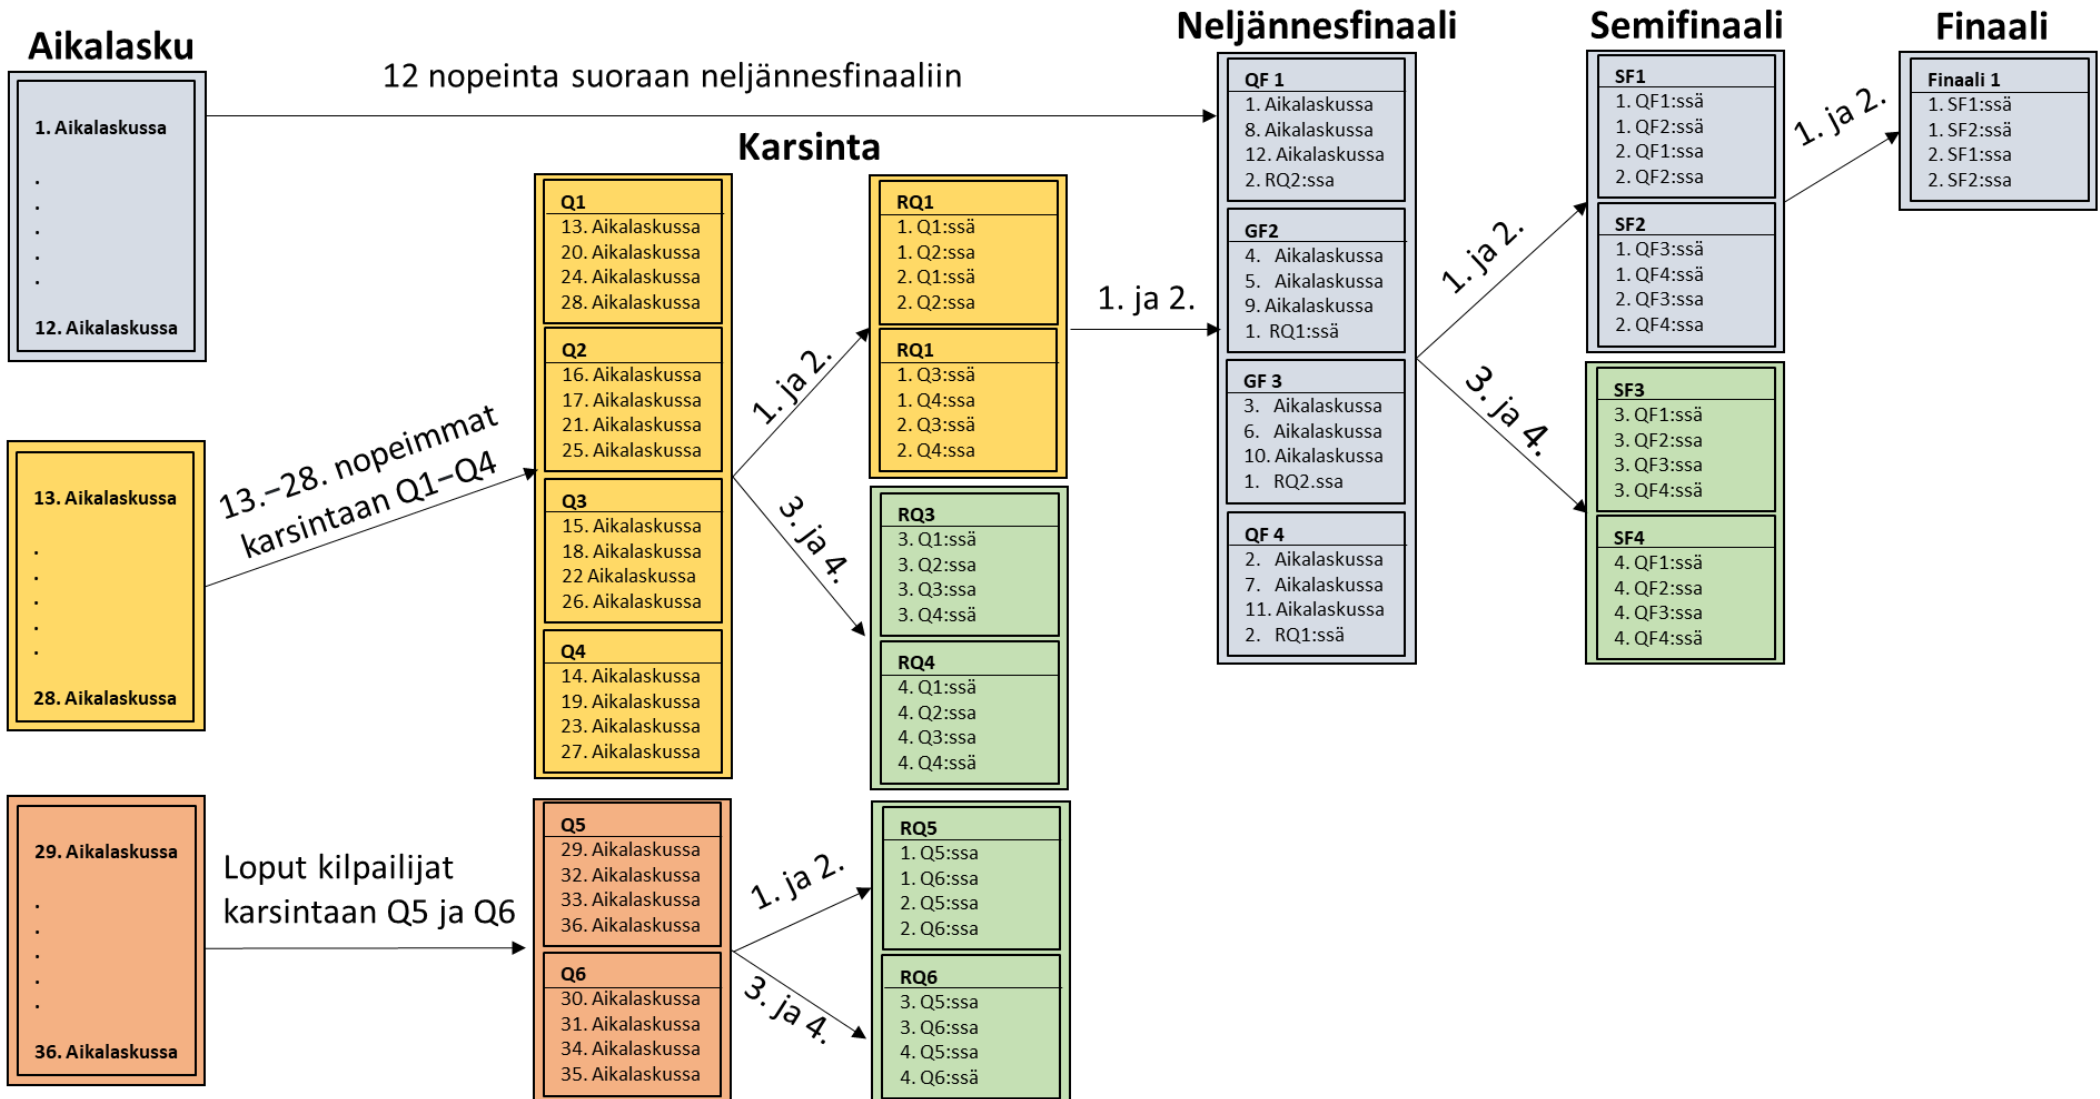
Aikalasku

1. Aikalaskussa
.
.
.
.
.
12. Aikalaskussa

12 nopeinta suoraan neljännesfinaaliin

Neljännesfinaali

Semifinaali

Finaali

Karsinta

13. Aikalaskussa
.
.
.
.
.
28. Aikalaskussa

13.–28. nopeimmat karsintaan Q1–Q4

Q1
13. Aikalaskussa
20. Aikalaskussa
24. Aikalaskussa
28. Aikalaskussa

Q2
16. Aikalaskussa
17. Aikalaskussa
21. Aikalaskussa
25. Aikalaskussa

Q3
15. Aikalaskussa
18. Aikalaskussa
22 Aikalaskussa
26. Aikalaskussa

Q4
14. Aikalaskussa
19. Aikalaskussa
23. Aikalaskussa
27. Aikalaskussa

1. ja 2.

3. ja 4.

RQ1
1. Q1:ssä
1. Q2:ssa
2. Q1:ssä
2. Q2:ssa

RQ1
1. Q3:ssä
1. Q4:ssa
2. Q3:ssä
2. Q4:ssa

RQ3
3. Q1:ssä
3. Q2:ssa
3. Q3:ssa
3. Q4:ssä

RQ4
4. Q1:ssä
4. Q2:ssa
4. Q3:ssa
4. Q4:ssä

1. ja 2.

QF 1
1. Aikalaskussa
8. Aikalaskussa
12. Aikalaskussa
2. RQ2:ssa

GF2
4. Aikalaskussa
5. Aikalaskussa
9. Aikalaskussa
1. RQ1:ssä

GF 3
3. Aikalaskussa
6. Aikalaskussa
10. Aikalaskussa
1. RQ2.ssa

QF 4
2. Aikalaskussa
7. Aikalaskussa
11. Aikalaskussa
2. RQ1:ssä

1. ja 2.

3. ja 4.

SF1
1. QF1:ssä
1. QF2:ssa
2. QF1:ssa
2. QF2:ssa

SF2
1. QF3:ssä
1. QF4:ssä
2. QF3:ssa
2. QF4:ssa

SF3
3. QF1:ssä
3. QF2:ssa
3. QF3:ssa
3. QF4:ssä

SF4
4. QF1:ssä
4. QF2:ssa
4. QF3:ssa
4. QF4:ssä

1. ja 2.

Finaali 1
1. SF1:ssä
1. SF2:ssä
2. SF1:ssa
2. SF2:ssa

29. Aikalaskussa
.
.
.
.
.
36. Aikalaskussa

Loput kilpailijat karsintaan Q5 ja Q6

Q5
29. Aikalaskussa
32. Aikalaskussa
33. Aikalaskussa
36. Aikalaskussa

Q6
30. Aikalaskussa
31. Aikalaskussa
34. Aikalaskussa
35. Aikalaskussa

1. ja 2.

3. ja 4.

RQ5
1. Q5:ssa
1. Q6:ssa
2. Q5:ssa
2. Q6:ssa

RQ6
3. Q5:ssa
3. Q6:ssa
4. Q5:ssa
4. Q6:ssä